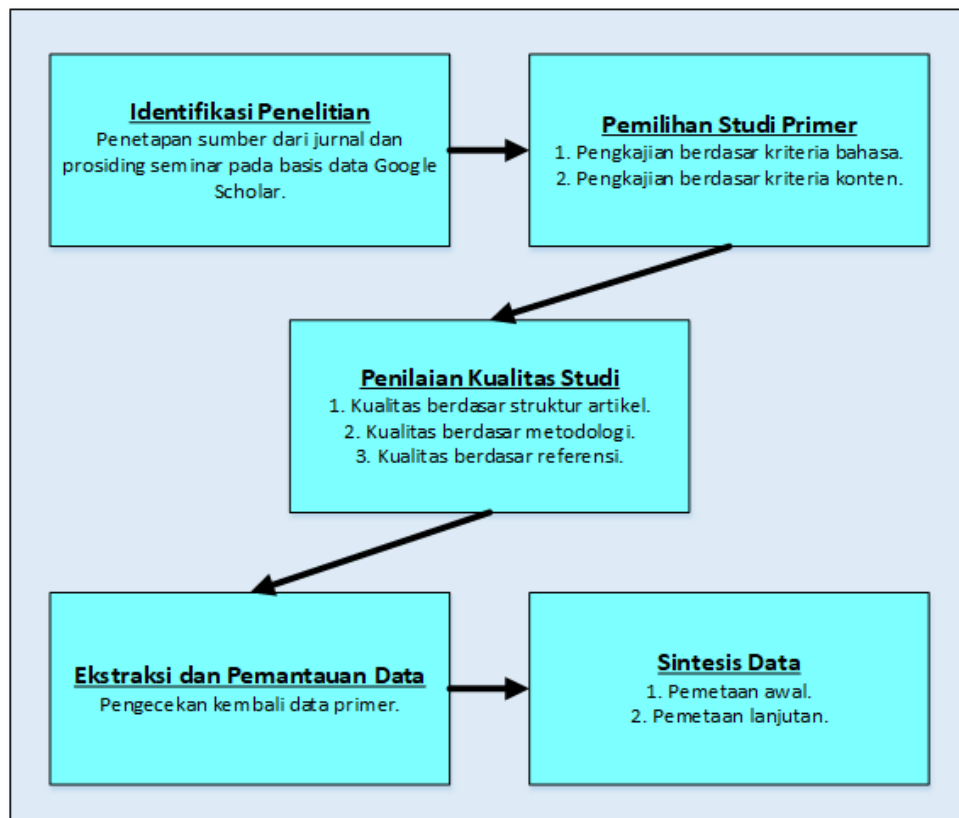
Identifikasi Penelitian
Penetapan sumber dari jurnal dan prosiding seminar pada basis data Google Scholar.

Pemilihan Studi Primer
1. Pengkajian berdasar kriteria bahasa.
2. Pengkajian berdasar kriteria konten.

Penilaian Kualitas Studi
1. Kualitas berdasar struktur artikel.
2. Kualitas berdasar metodologi.
3. Kualitas berdasar referensi.

Ekstraksi dan Pemantauan Data
Pengecekan kembali data primer.

Sintesis Data
1. Pemetaan awal.
2. Pemetaan lanjutan.